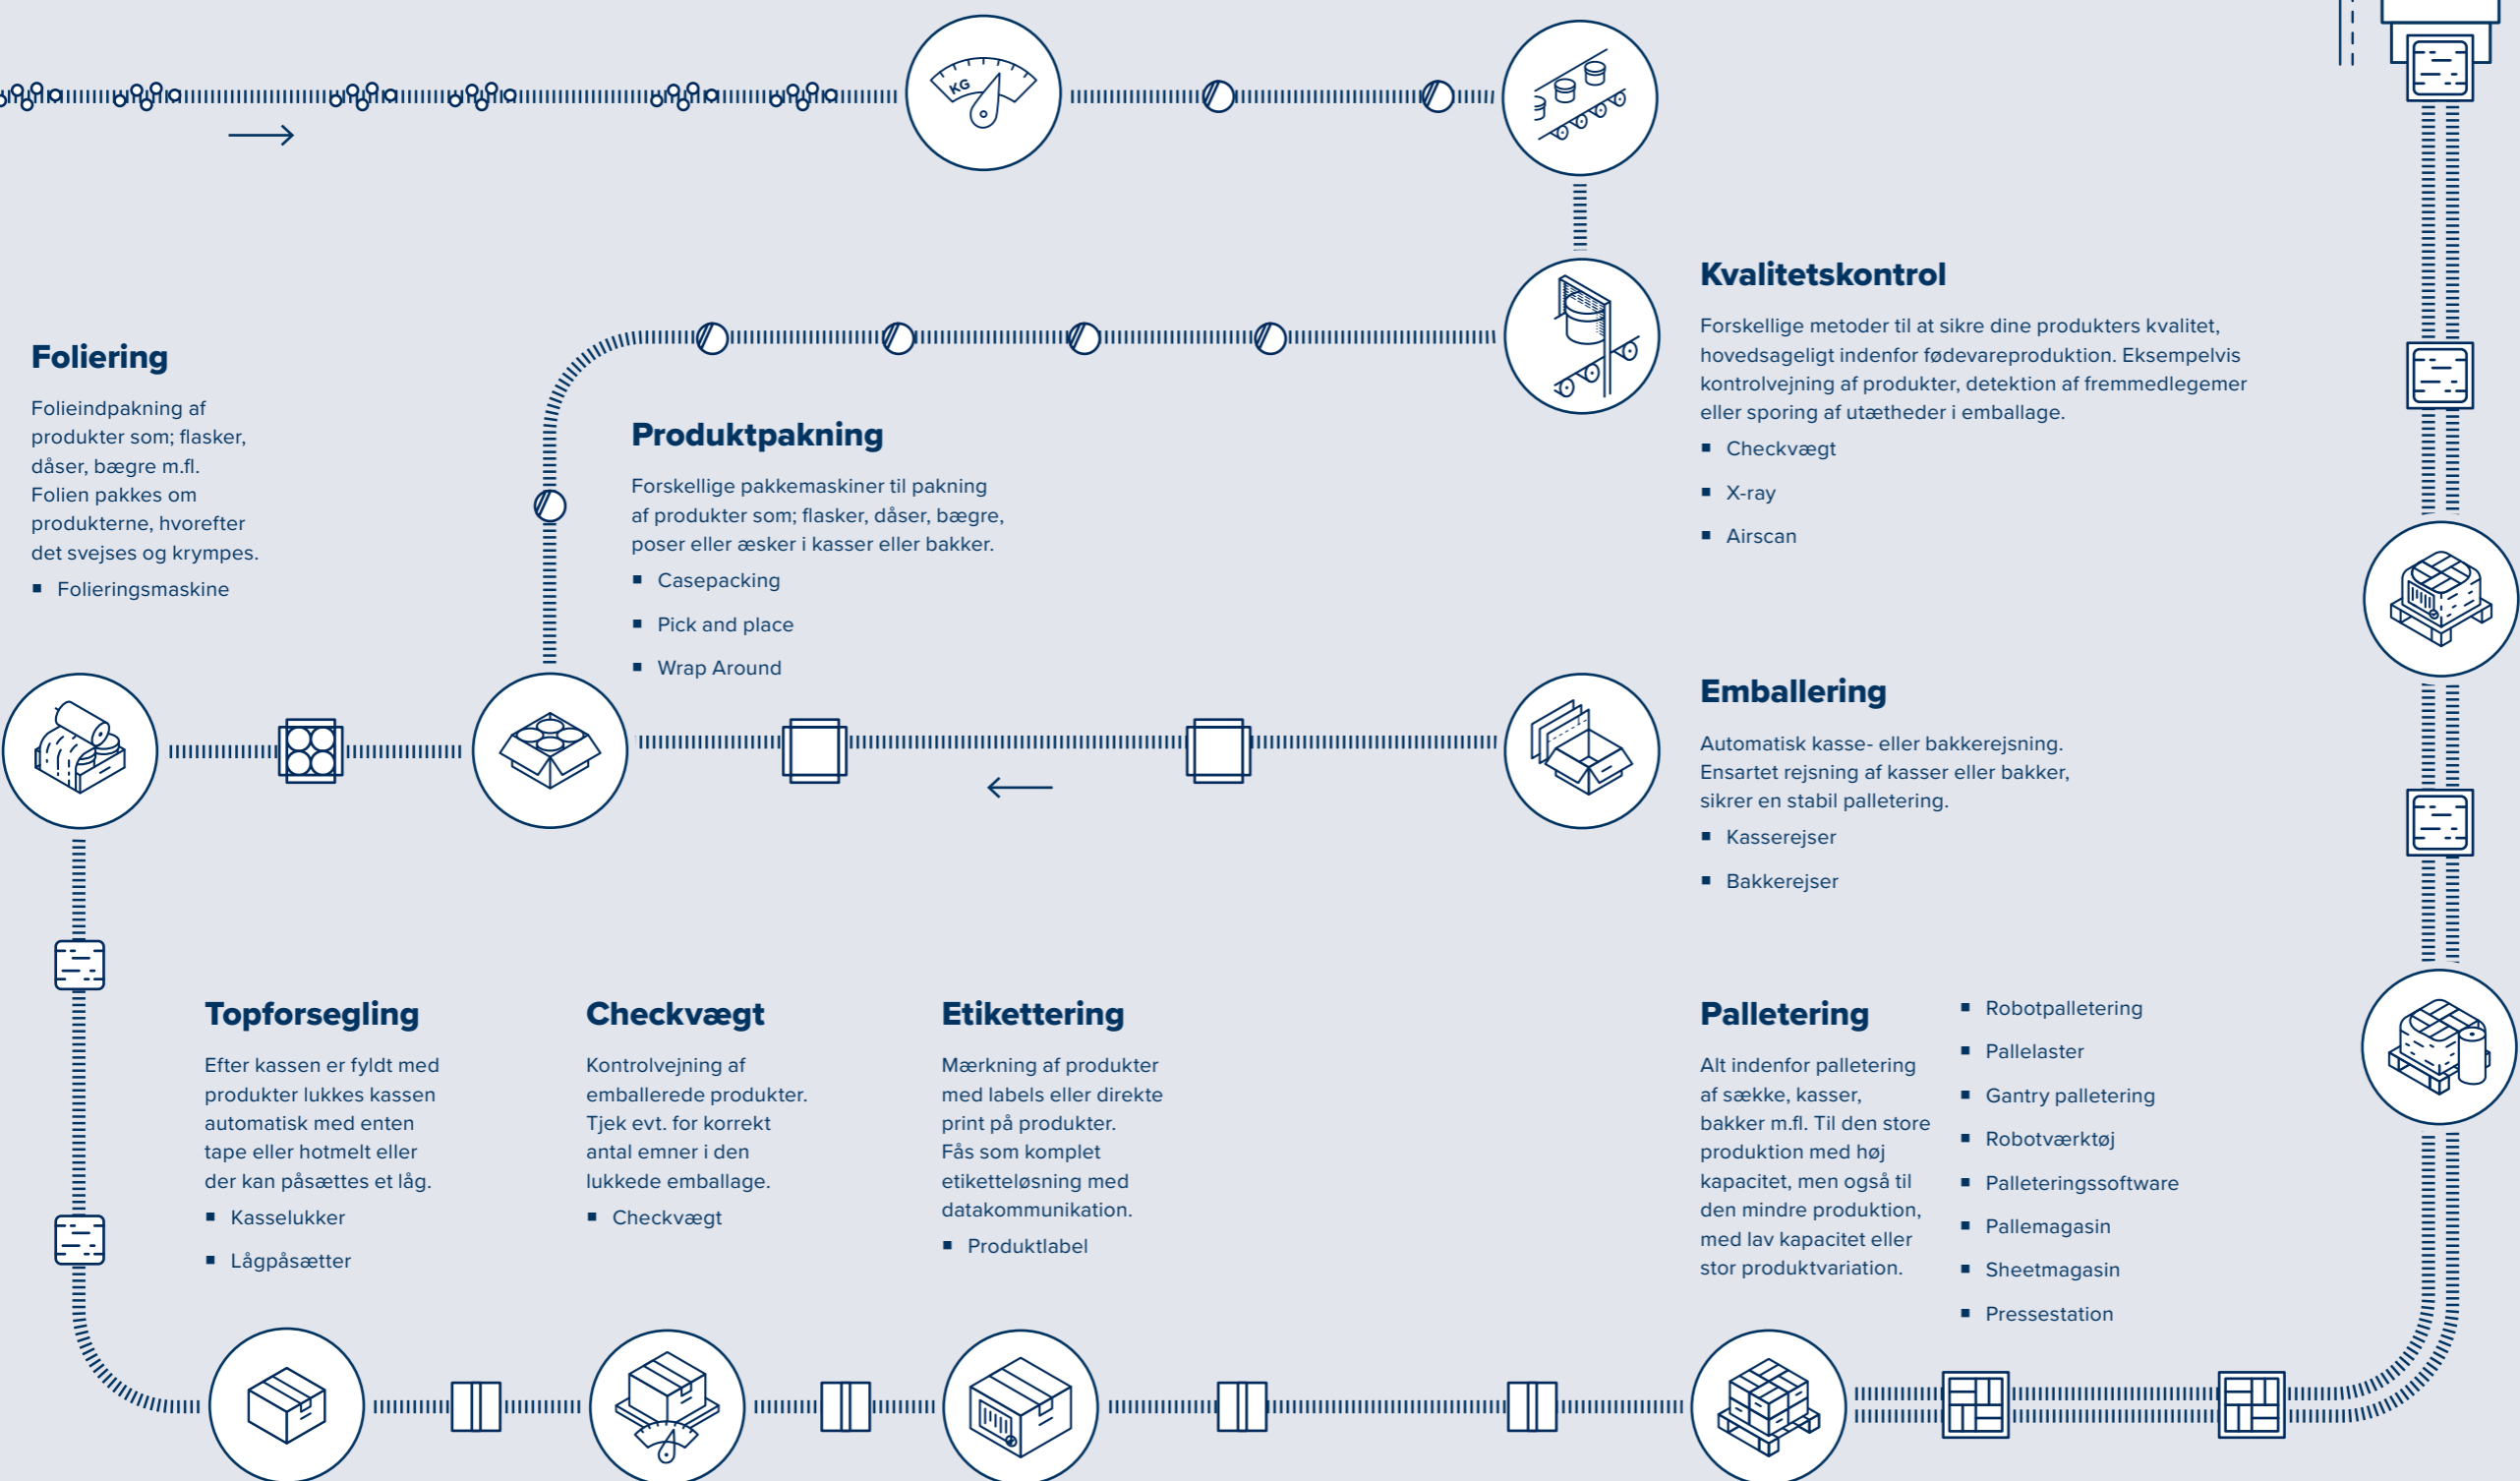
KG

Kvalitetskontrol

Forskellige metoder til at sikre dine produkters kvalitet, hovedsageligt indenfor fødevareproduktion. Eksempelvis kontrolvejning af produkter, detektion af fremmedlegemer eller sporing af utætheder i emballage.

- Checkvægt
- X-ray
- Airscan

Foliering

Folieindpakning af produkter som; flasker, dåser, bægre m.fl. Folien pakkes om produkterne, hvorefter det svejses og krympes.

- Folieringsmaskine

Produktpakning

Forskellige pakkemaskiner til pakning af produkter som; flasker, dåser, bægre, poser eller æsker i kasser eller bakker.

- Casepacking
- Pick and place
- Wrap Around

Emballering

Automatisk kasse- eller bakkerejsning. Ensartet rejsning af kasser eller bakker, sikrer en stabil palletering.

- Kasserejser
- Bakkerejser

Topforsegling

Efter kassen er fyldt med produkter lukkes kassen automatisk med enten tape eller hotmelt eller der kan påsættes et låg.

- Kasselukker
- Lågpåsætter

Checkvægt

Kontrolvejning af emballerede produkter. Tjek evt. for korrekt antal emner i den lukkede emballage.

- Checkvægt

Etikettering

Mærkning af produkter med labels eller direkte print på produkter. Fås som komplet etiketteløsning med datakommunikation.

- Produktlabel

Palletering

Alt indenfor palletering af sække, kasser, bakker m.fl. Til den store produktion med høj kapacitet, men også til den mindre produktion, med lav kapacitet eller stor produktvariation.

- Robotpalletering
- Pallelaster
- Gantry palletering
- Robotværktøj
- Palleteringssoftware
- Pallemagasin
- Sheetmagasin
- Pressestation